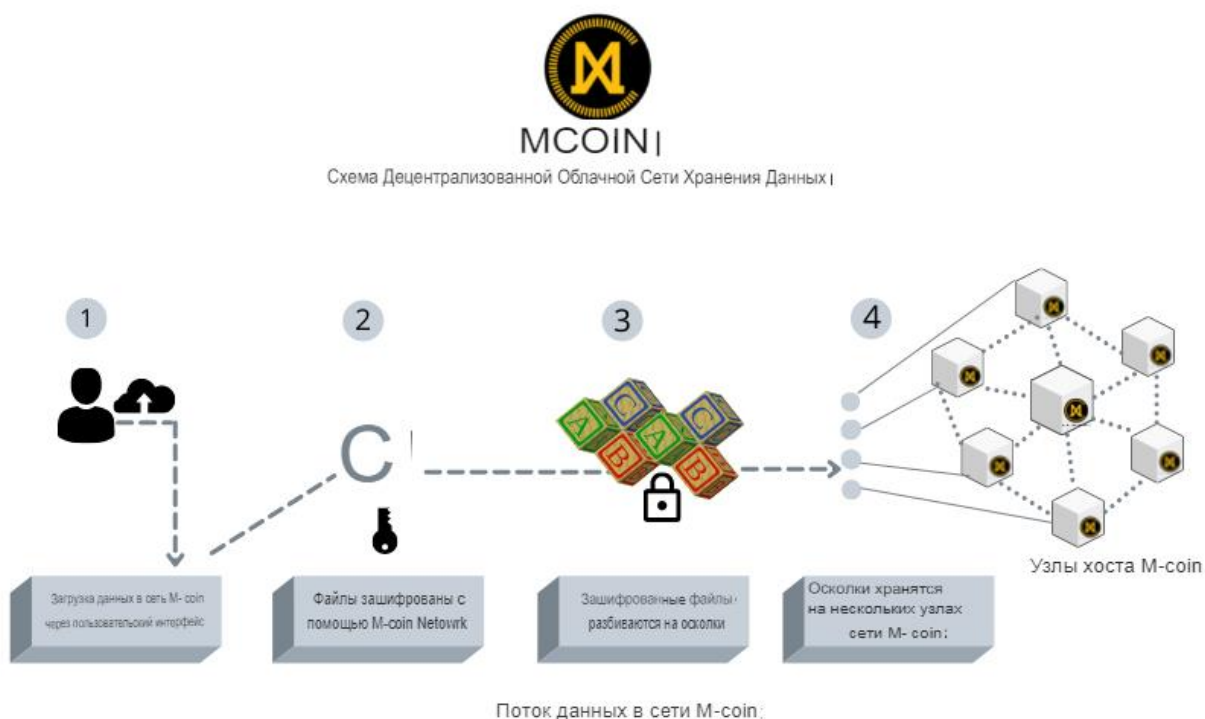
MCOIN

Схема Децентрализованной Облачной Сети Хранения Данных

1

2

C

3

C A C A B A B

4

Узлы хоста M-coin

Загрузка данных в сеть M- coin через пользовательский интерфейс

Файлы зашифрованы с помощью M-coin Netowrk

Зашифрованные файлы разбиваются на осколки

Осколки хранятся на нескольких узлах сети M- coin;

Поток данных в сети M-coin;